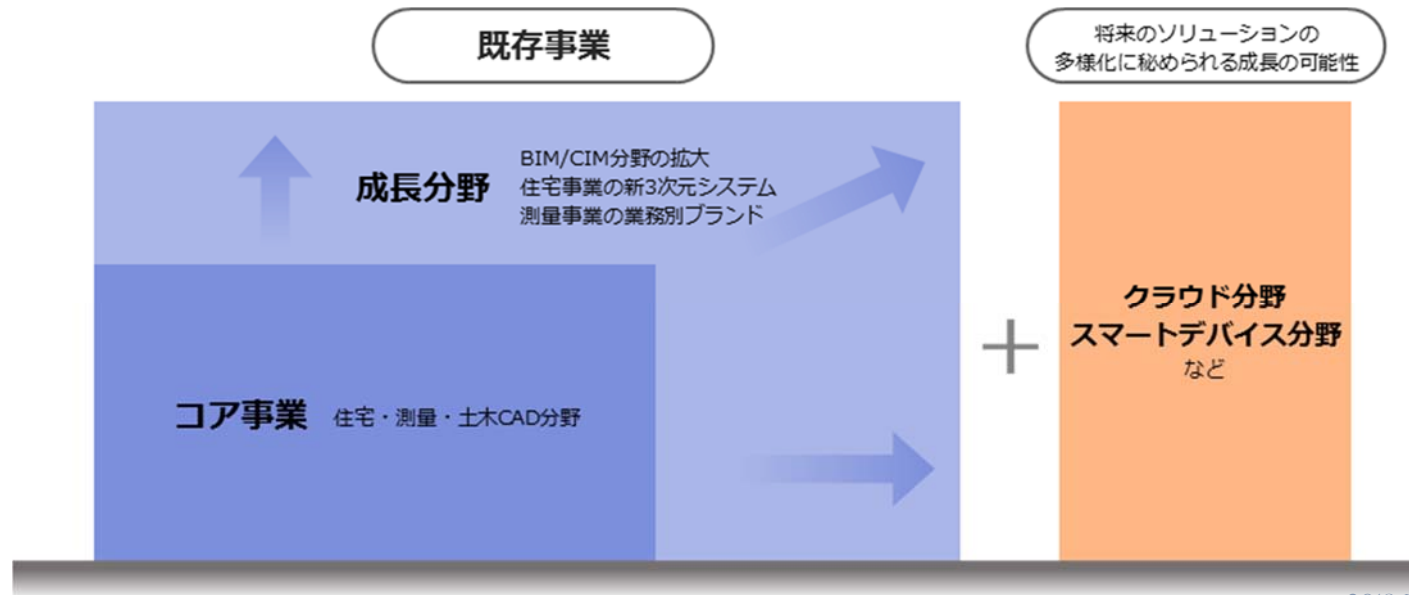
既存事業

将来のソリューションの多様化に秘められる成長の可能性

成長分野

BIM/CIM分野の拡大
住宅事業の新3次元システム
測量事業の業務別ブランド

コア事業 住宅・測量・土木CAD分野

＋

クラウド分野
スマートデバイス分野
など